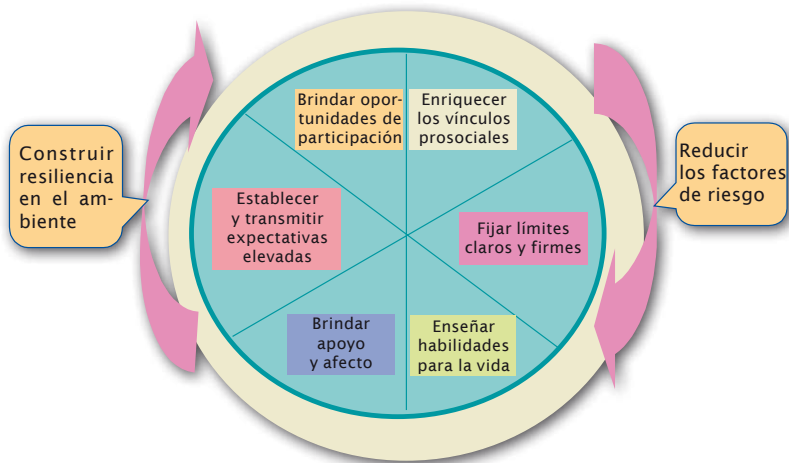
Construir resiliencia en el ambiente

Brindar oportunidades de participación

Enriquecer los vínculos prosociales

Reducir los factores de riesgo

Establecer y transmitir expectativas elevadas

Fijar límites claros y firmes

Brindar apoyo y afecto

Enseñar habilidades para la vida